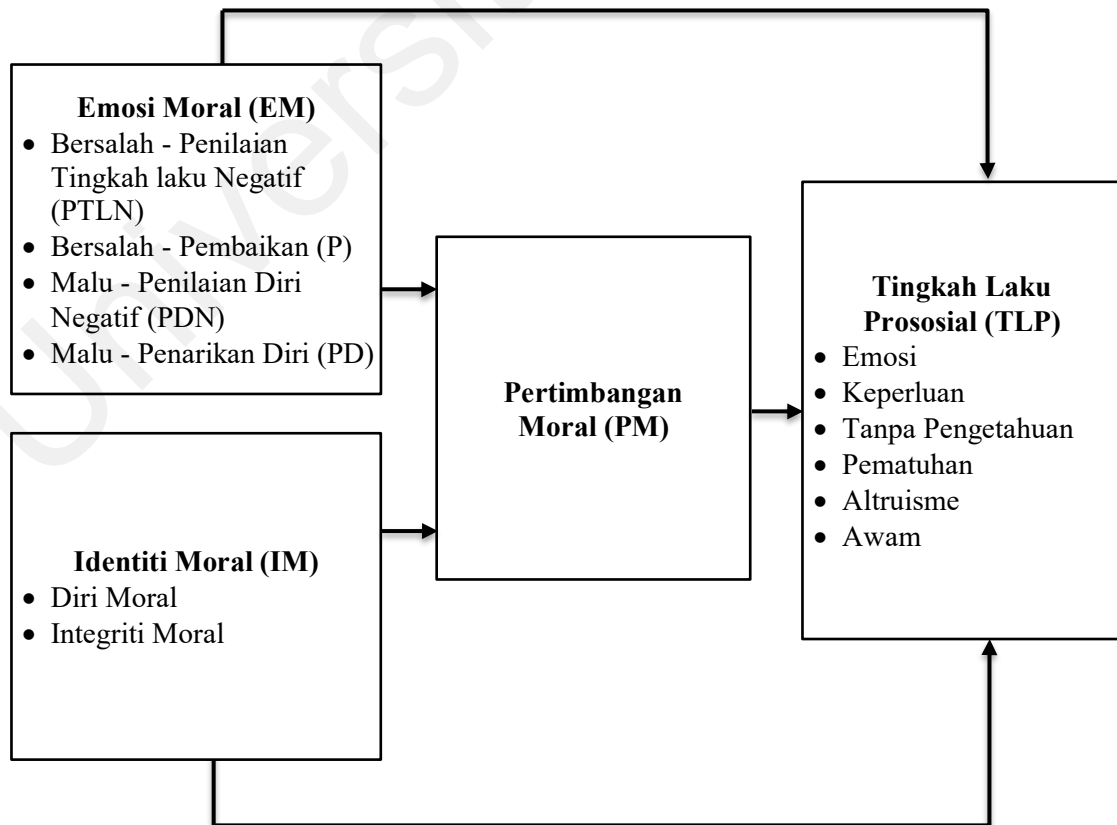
**Emosi Moral (EM)**
- Bersalah - Penilaian Tingkah laku Negatif (PTLN)
- Bersalah - Pembaikan (P)
- Malu - Penilaian Diri Negatif (PDN)
- Malu - Penarikan Diri (PD)

**Identiti Moral (IM)**
- Diri Moral
- Integriti Moral

**Pertimbangan Moral (PM)**

**Tingkah Laku Prososial (TLP)**
- Emosi
- Keperluan
- Tanpa Pengetahuan
- Pematuhan
- Altruisme
- Awam